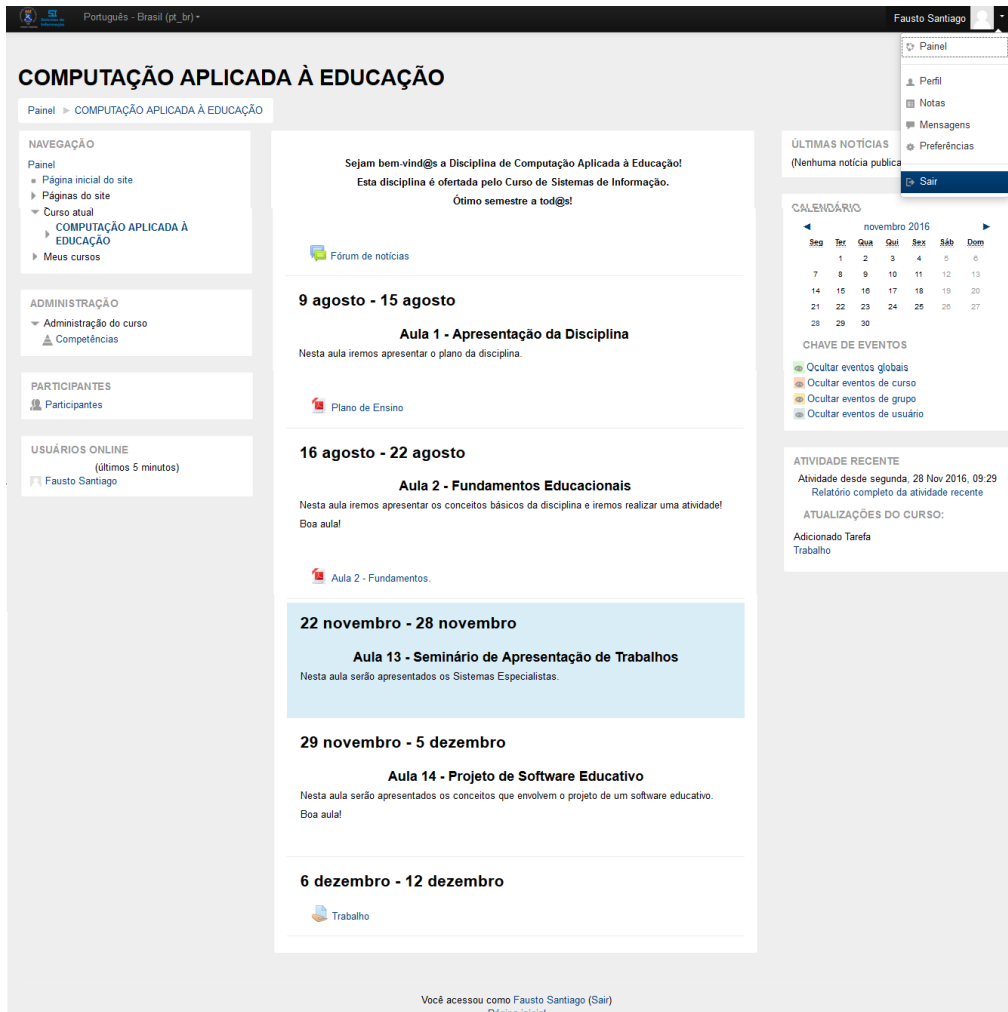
Português - Brasil (pt_br)

Fausto Santiago

Painel

Perfil

Notas

Mensagens

Preferências

Sair

COMPUTAÇÃO APLICADA À EDUCAÇÃO

Painel ► COMPUTAÇÃO APLICADA À EDUCAÇÃO

NAVEGAÇÃO
Painel
Página inicial do site
Páginas do site
Curso atual
COMPUTAÇÃO APLICADA À EDUCAÇÃO
Meus cursos

ADMINISTRAÇÃO
Administração do curso
Competências

PARTICIPANTES
Participantes

USUÁRIOS ONLINE
(últimos 5 minutos)
Fausto Santiago

Sejam bem-vind@s a Disciplina de Computação Aplicada à Educação!
Esta disciplina é ofertada pelo Curso de Sistemas de Informação.
Ótimo semestre a tod@s!

Fórum de notícias

9 agosto - 15 agosto

Aula 1 - Apresentação da Disciplina
Nesta aula iremos apresentar o plano da disciplina.

Plano de Ensino

16 agosto - 22 agosto

Aula 2 - Fundamentos Educacionais
Nesta aula iremos apresentar os conceitos básicos da disciplina e iremos realizar uma atividade!
Boa aula!

Aula 2 - Fundamentos.

22 novembro - 28 novembro

Aula 13 - Seminário de Apresentação de Trabalhos
Nesta aula serão apresentados os Sistemas Especialistas.

29 novembro - 5 dezembro

Aula 14 - Projeto de Software Educativo
Nesta aula serão apresentados os conceitos que envolvem o projeto de um software educativo.
Boa aula!

6 dezembro - 12 dezembro

Trabalho

ÚLTIMAS NOTÍCIAS
(Nenhuma notícia publica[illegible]

CALENDÁRIO
◄ novembro 2016 ►

| Seg | Ter | Qua | Qui | Sex | Sáb | Dom |
|---|---|---|---|---|---|---|
| | 1 | 2 | 3 | 4 | 5 | 6 |
| 7 | 8 | 9 | 10 | 11 | 12 | 13 |
| 14 | 15 | 16 | 17 | 18 | 19 | 20 |
| 21 | 22 | 23 | 24 | 25 | 26 | 27 |
| 28 | 29 | 30 | | | | |

CHAVE DE EVENTOS
Ocultar eventos globais
Ocultar eventos de curso
Ocultar eventos de grupo
Ocultar eventos de usuário

ATIVIDADE RECENTE
Atividade desde segunda, 28 Nov 2016, 09:29
Relatório completo da atividade recente
ATUALIZAÇÕES DO CURSO:
Adicionado Tarefa
Trabalho

Você acessou como Fausto Santiago (Sair)
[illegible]